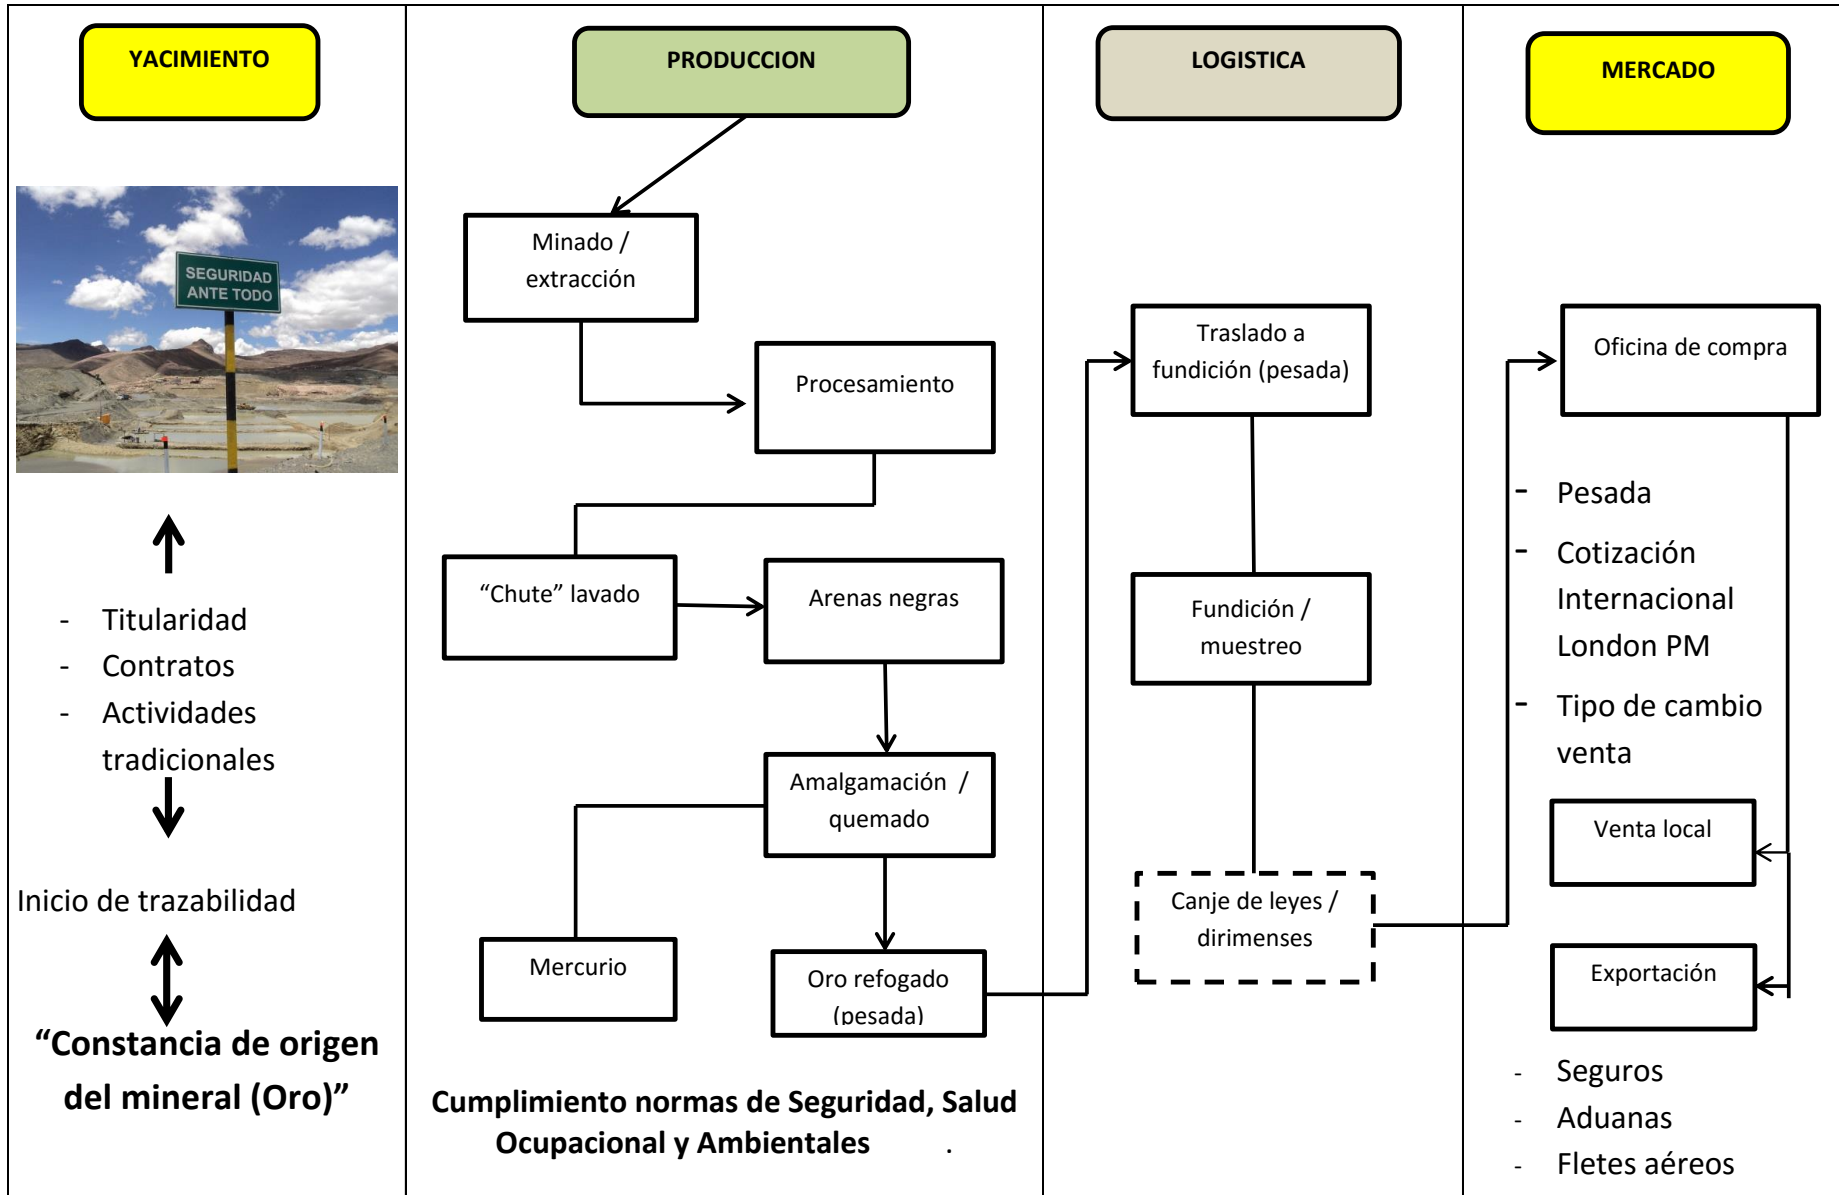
YACIMIENTO

SEGURIDAD ANTE TODO

- Titularidad
- Contratos
- Actividades tradicionales

Inicio de trazabilidad

“Constancia de origen del mineral (Oro)”

PRODUCCION

Minado / extracción

Procesamiento

“Chute” lavado

Arenas negras

Amalgamación / quemado

Mercurio

Oro refogado (pesada)

Cumplimiento normas de Seguridad, Salud Ocupacional y Ambientales .

LOGISTICA

Traslado a fundición (pesada)

Fundición / muestreo

Canje de leyes / dirimenses

MERCADO

Oficina de compra

- Pesada
- Cotización Internacional London PM
- Tipo de cambio venta

Venta local

Exportación

- Seguros
- Aduanas
- Fletes aéreos